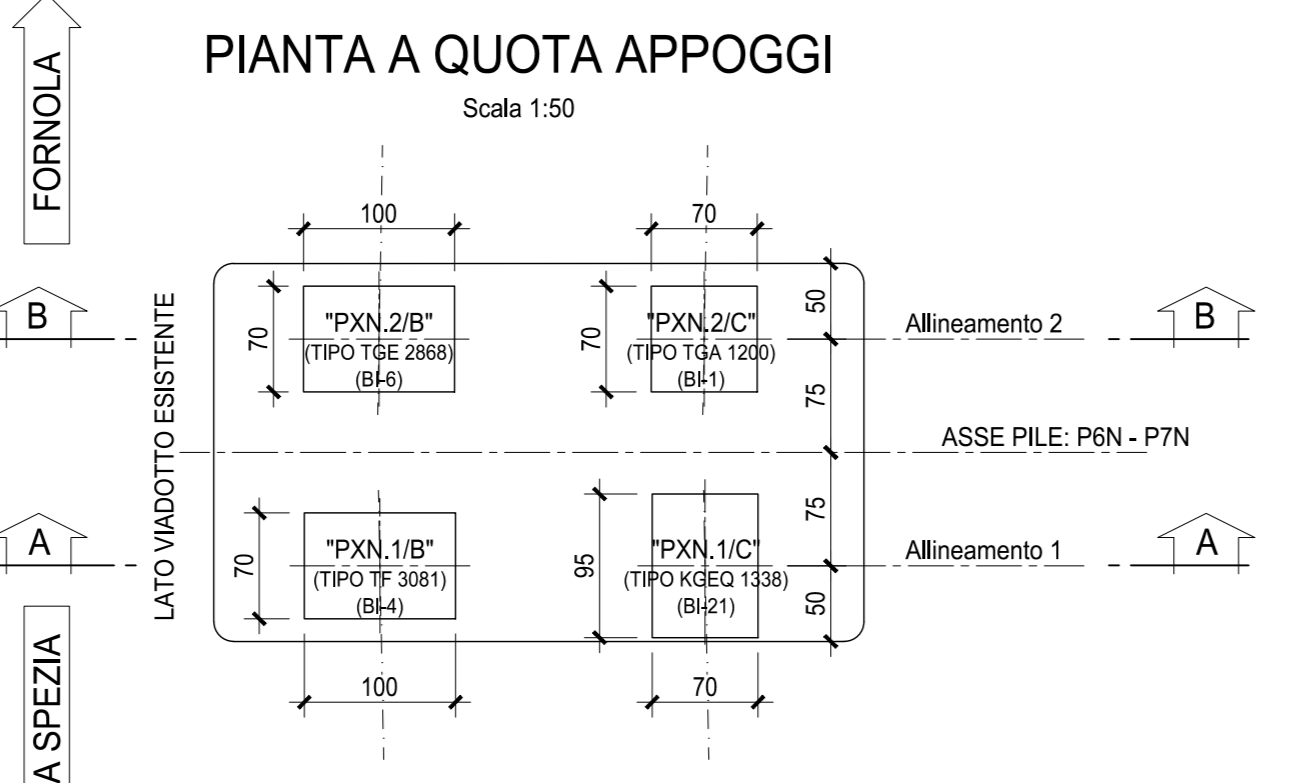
FORNOLA

PIANTA A QUOTA APPOGGI

Scala 1:50

100

70

B

LATO VIADOTTO ESISTENTE

70

"PXN.2/B"
(TIPO TGE 2868)
(BI-6)

70

"PXN.2/C"
(TIPO TGA 1200)
(BI-1)

50

Allineamento 2

B

75

ASSE PILE: P6N - P7N

75

A

70

"PXN.1/B"
(TIPO TF 3081)
(BI-4)

95

"PXN.1/C"
(TIPO KGEQ 1338)
(BI-21)

Allineamento 1

A

50

100

70

A SPEZIA